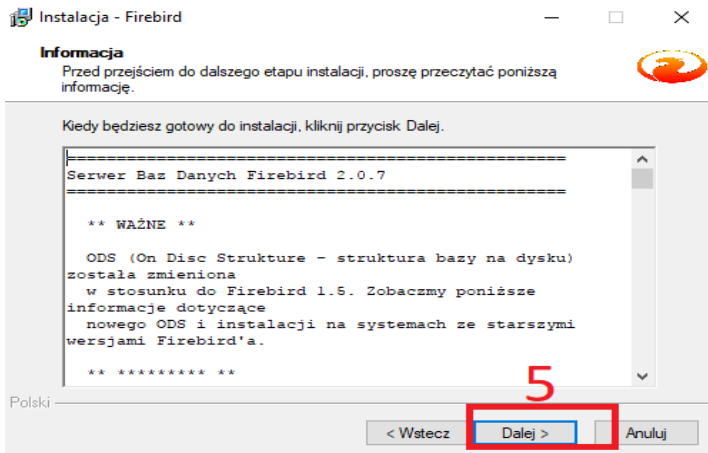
Instalacja - Firebird

Informacja
Przed przejściem do dalszego etapu instalacji, proszę przeczytać poniższą informację.

Kiedy będziesz gotowy do instalacji, kliknij przycisk Dalej.

==================================================
Serwer Baz Danych Firebird 2.0.7
==================================================

** WAŻNE **

ODS (On Disc Strukture - struktura bazy na dysku) została zmieniona
w stosunku do Firebird 1.5. Zobaczmy poniższe informacje dotyczące
nowego ODS i instalacji na systemach ze starszymi wersjami Firebird'a.

** ******** **

Polski

5

< Wstecz | Dalej > | Anuluj